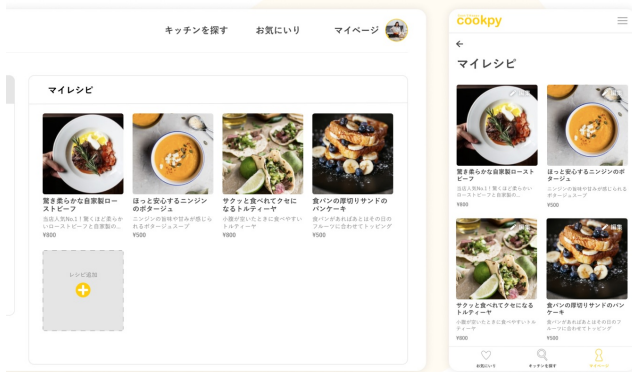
キッチンを探す　お気にいり　マイページ

マイレシピ

驚き柔らかな自家製ローストビーフ
当店人気No.1！驚くほど柔らかいローストビーフと自家製の...
¥800

ほっと安心するニンジンのポタージュ
ニンジンの旨味や甘みが感じられるポタージュスープ
¥500

サクッと食べれてクセになるトルティーヤ
小腹が空いたときに食べやすいトルティーヤ
¥800

食パンの厚切りサンドのパンケーキ
食パンがあればあとはその日のフルーツに合わせてトッピング
¥500

レシピ追加

cookpy

マイレシピ

編集

驚き柔らかな自家製ローストビーフ
当店人気No.1！驚くほど柔らかいローストビーフと自家製の...
¥800

編集

ほっと安心するニンジンのポタージュ
ニンジンの旨味や甘みが感じられるポタージュスープ
¥500

編集

サクッと食べれてクセになるトルティーヤ
小腹が空いたときに食べやすいトルティーヤ
¥800

編集

食パンの厚切りサンドのパンケーキ
食パンがあればあとはその日のフルーツに合わせてトッピング
¥500

お気にいり　キッチンを探す　マイページ